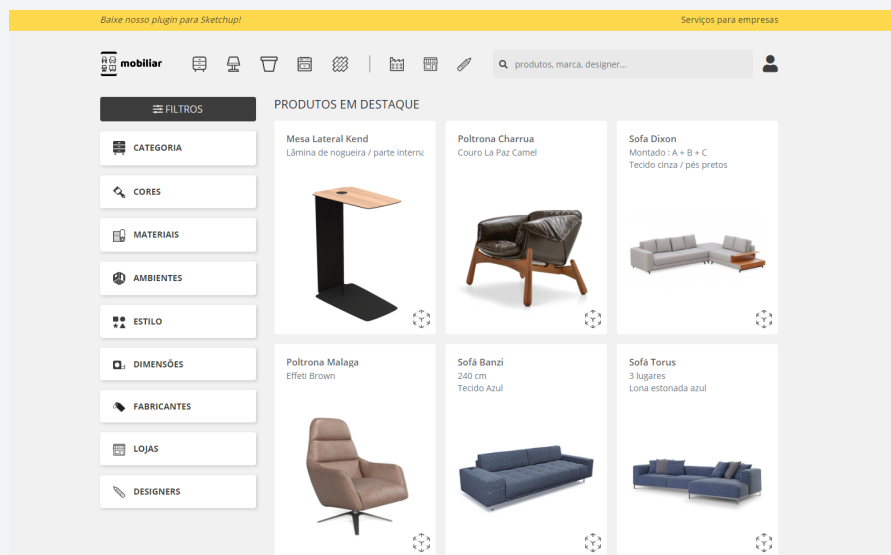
Baixe nosso plugin para Sketchup!

Serviços para empresas

mobiliar

produtos, marca, designer...

FILTROS

CATEGORIA

CORES

MATERIAIS

AMBIENTES

ESTILO

DIMENSÕES

FABRICANTES

LOJAS

DESIGNERS

PRODUTOS EM DESTAQUE

Mesa Lateral Kend
Lâmina de nogueira / parte interna

Poltrona Charrua
Couro La Paz Camel

Sofa Dixon
Montado : A + B + C
Tecido cinza / pés pretos

Poltrona Malaga
Effeti Brown

Sofá Banzi
240 cm
Tecido Azul

Sofá Torus
3 lugares
Lona estonada azul